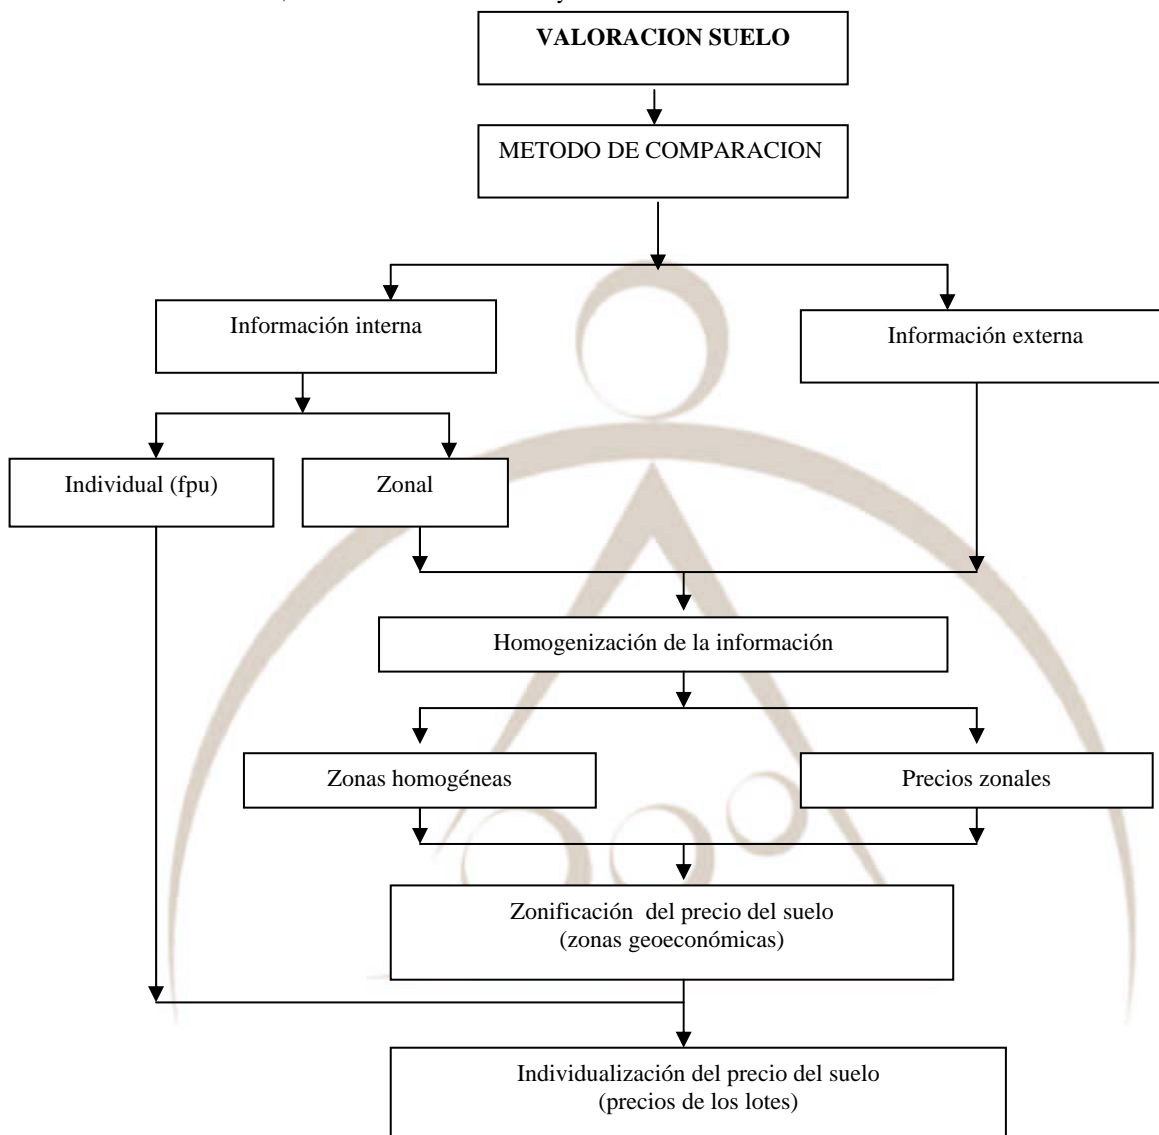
VALORACION SUELO

METODO DE COMPARACION

Información interna

Información externa

Individual (fpu)

Zonal

Homogenización de la información

Zonas homogéneas

Precios zonales

Zonificación del precio del suelo (zonas geoeconómicas)

Individualización del precio del suelo (precios de los lotes)